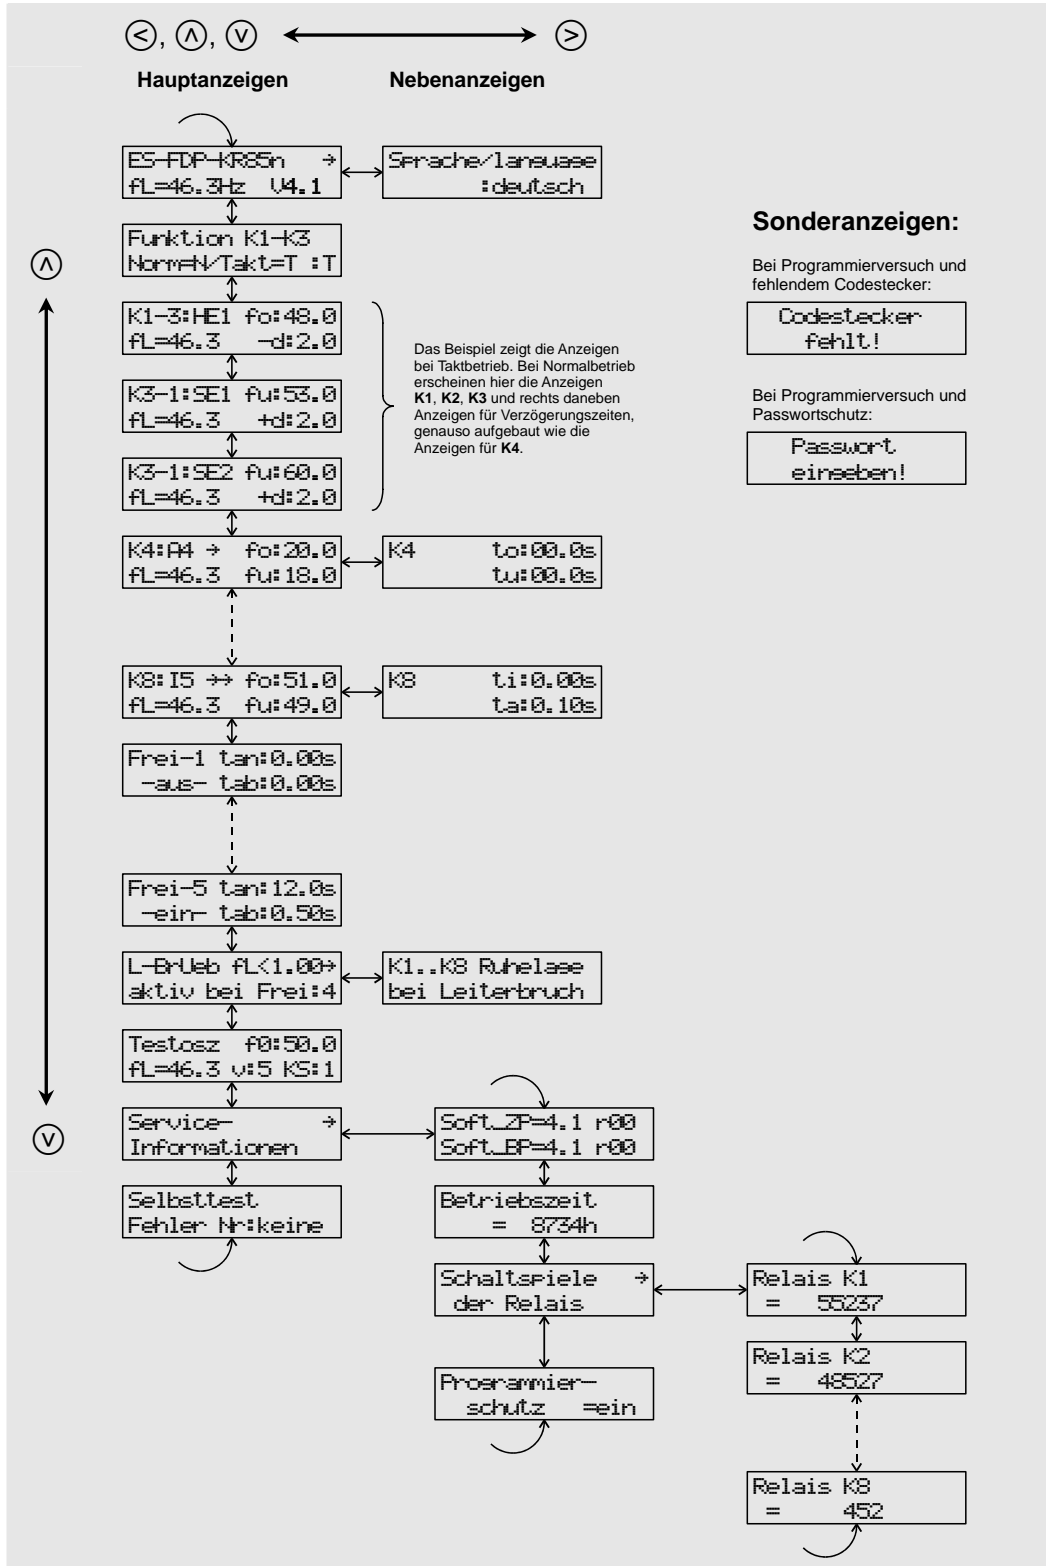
<, ∧, ∨ ⟷ >

Hauptanzeigen Nebenanzeigen

ES-FDP-KR85n →
fL=46.3Hz V4.1

Sprache/language
:deutsch

Funktion K1-K3
Norm=N/Takt=T :T

Sonderanzeigen:

Bei Programmierversuch und fehlendem Codestecker:

Codestecker
fehlt!

Bei Programmierversuch und Passwortschutz:

Passwort
eingeben!

∧

K1-3:HE1 fo:48.0
fL=46.3 -d:2.0

Das Beispiel zeigt die Anzeigen bei Taktbetrieb. Bei Normalbetrieb erscheinen hier die Anzeigen **K1**, **K2**, **K3** und rechts daneben Anzeigen für Verzögerungszeiten, genauso aufgebaut wie die Anzeigen für **K4**.

K3-1:SE1 fu:53.0
fL=46.3 +d:2.0

K3-1:SE2 fu:60.0
fL=46.3 +d:2.0

K4:A4 → fo:20.0
fL=46.3 fu:18.0

K4 to:00.0s
tu:00.0s

K8:I5 →→ fo:51.0
fL=46.3 fu:49.0

K8 ti:0.00s
ta:0.10s

Frei-1 tan:0.00s
-aus- tab:0.00s

Frei-5 tan:12.0s
-ein- tab:0.50s

L-BrUeb fL<1.00→
aktiv bei Frei:4

K1..K8 Ruhelage
bei Leiterbruch

Testosz f0:50.0
fL=46.3 v:5 KS:1

∨

Service- →
Informationen

Soft_ZP=4.1 r00
Soft_BP=4.1 r00

Selbsttest
Fehler Nr:keine

Betriebszeit
= 8734h

Schaltspiele →
der Relais

Relais K1
= 55237

Relais K2
= 48527

Programmier-
schutz =ein

Relais K8
= 452